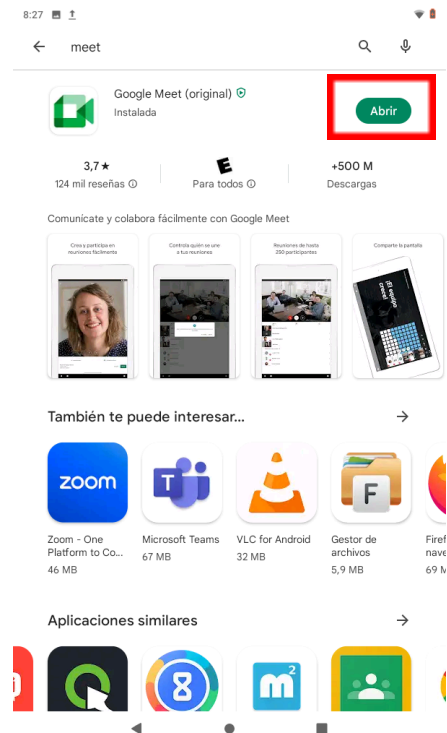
8:27

meet

Google Meet (original)
Instalada

Abrir

3,7 ★
124 mil reseñas ⓘ

E
Para todos ⓘ

+500 M
Descargas

Comunícate y colabora fácilmente con Google Meet

Crea y participa en reuniones fácilmente

Controla quién se une a tus reuniones

Reuniones de hasta 250 participantes

Comparte la pantalla

También te puede interesar...

zoom

Zoom - One Platform to Co...
46 MB

Microsoft Teams
67 MB

VLC for Android
32 MB

F

Gestor de archivos
5,9 MB

Firef nave
69 M

Aplicaciones similares